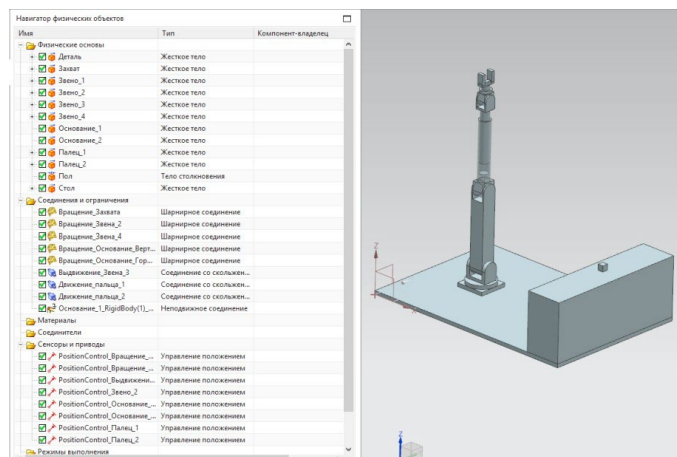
Навигатор физических объектов

| Имя | Тип | Компонент-владелец |
|---|---|---|
| Физические основы | | |
| Деталь | Жесткое тело | |
| Захват | Жесткое тело | |
| Звено_1 | Жесткое тело | |
| Звено_2 | Жесткое тело | |
| Звено_3 | Жесткое тело | |
| Звено_4 | Жесткое тело | |
| Основание_1 | Жесткое тело | |
| Основание_2 | Жесткое тело | |
| Палец_1 | Жесткое тело | |
| Палец_2 | Жесткое тело | |
| Пол | Тело столкновения | |
| Стол | Жесткое тело | |
| Соединения и ограничения | | |
| Вращение_Захвата | Шарнирное соединение | |
| Вращение_Звена_2 | Шарнирное соединение | |
| Вращение_Звена_4 | Шарнирное соединение | |
| Вращение_Основание_Верт... | Шарнирное соединение | |
| Вращение_Основание_Гор... | Шарнирное соединение | |
| Выдвижение_Звена_3 | Соединение со скользкен... | |
| Движение_пальца_1 | Соединение со скользкен... | |
| Движение_пальца_2 | Соединение со скользкен... | |
| Основание_1_RigidBody(1)_... | Неподвижное соединение | |
| Материалы | | |
| Соединители | | |
| Сенсоры и приводы | | |
| PositionControl_Вращение_... | Управление положением | |
| PositionControl_Вращение_... | Управление положением | |
| PositionControl_Выдвижени... | Управление положением | |
| PositionControl_Звено_2 | Управление положением | |
| PositionControl_Основание_... | Управление положением | |
| PositionControl_Основание_... | Управление положением | |
| PositionControl_Палец_1 | Управление положением | |
| PositionControl_Палец_2 | Управление положением | |
| Режимы выполнения | | |